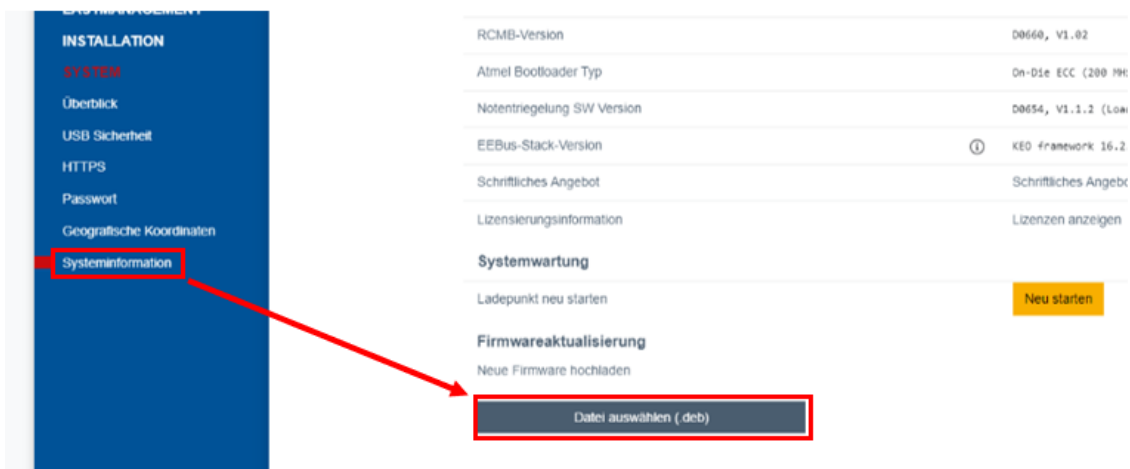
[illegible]
INSTALLATION
SYSTEM
Überblick
USB Sicherheit
HTTPS
Passwort
Geografische Koordinaten
Systeminformation

| | |
|---|---|
| RCMB-Version | D0660, V1.02 |
| Atmel Bootloader Typ | On-Die ECC (200 MH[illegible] |
| Notentriegelung SW Version | D0654, V1.1.2 (Loa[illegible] |
| EEBus-Stack-Version | KEO framework 16.2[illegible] |
| Schriftliches Angebot | Schriftliches Angeb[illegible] |
| Lizensierungsinformation | Lizenzen anzeigen |

Systemwartung

Ladepunkt neu starten

Neu starten

Firmwareaktualisierung

Neue Firmware hochladen

Datei auswählen (.deb)